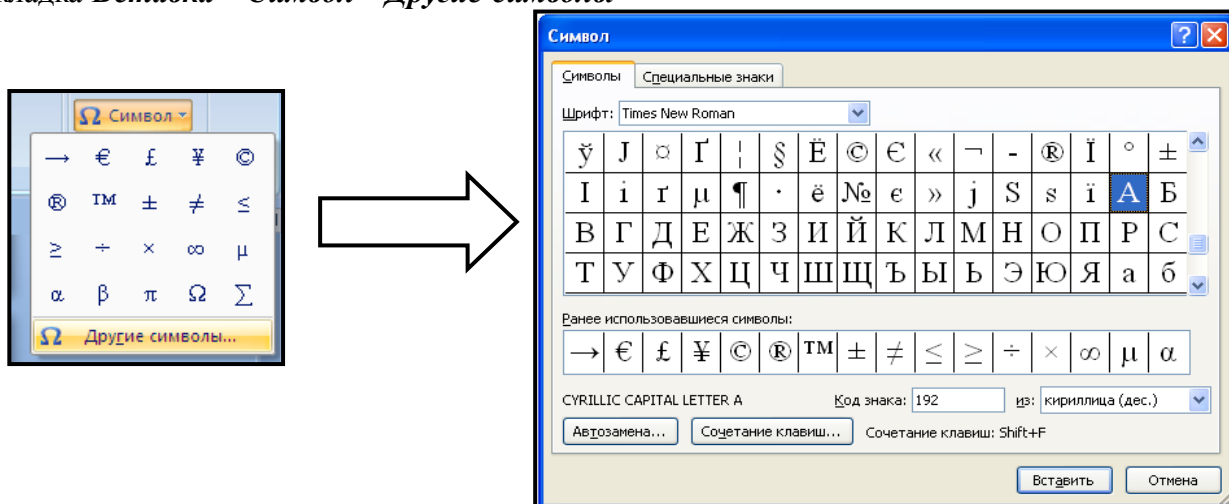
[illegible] Вставка – Символ – Другие символы

Ω Символ ▾

| → | € | £ | ¥ | © |
|---|---|---|---|---|
| ® | ™ | ± | ≠ | ≤ |
| ≥ | ÷ | × | ∞ | µ |
| α | β | π | Ω | ∑ |

Ω Другие символы...

Символ

Символы | Специальные знаки

Шрифт: Times New Roman

| ў | Ј | ¤ | Ґ | ¦ | § | Ё | © | Є | « | ¬ | - | ® | Ї | ° | ± |
|---|---|---|---|---|---|---|---|---|---|---|---|---|---|---|---|
| І | і | ґ | µ | ¶ | · | ё | № | є | » | ј | Ѕ | ѕ | ї | А | Б |
| В | Г | Д | Е | Ж | З | И | Й | К | Л | М | Н | О | П | Р | С |
| Т | У | Ф | Х | Ц | Ч | Ш | Щ | Ъ | Ы | Ь | Э | Ю | Я | а | б |

Ранее использовавшиеся символы:

| → | € | £ | ¥ | © | ® | ™ | ± | ≠ | ≤ | ≥ | ÷ | × | ∞ | µ | α |
|---|---|---|---|---|---|---|---|---|---|---|---|---|---|---|---|

CYRILLIC CAPITAL LETTER A

Код знака: 192

из: кириллица (дес.)

Автозамена... Сочетание клавиш... Сочетание клавиш: Shift+F

Вставить Отмена